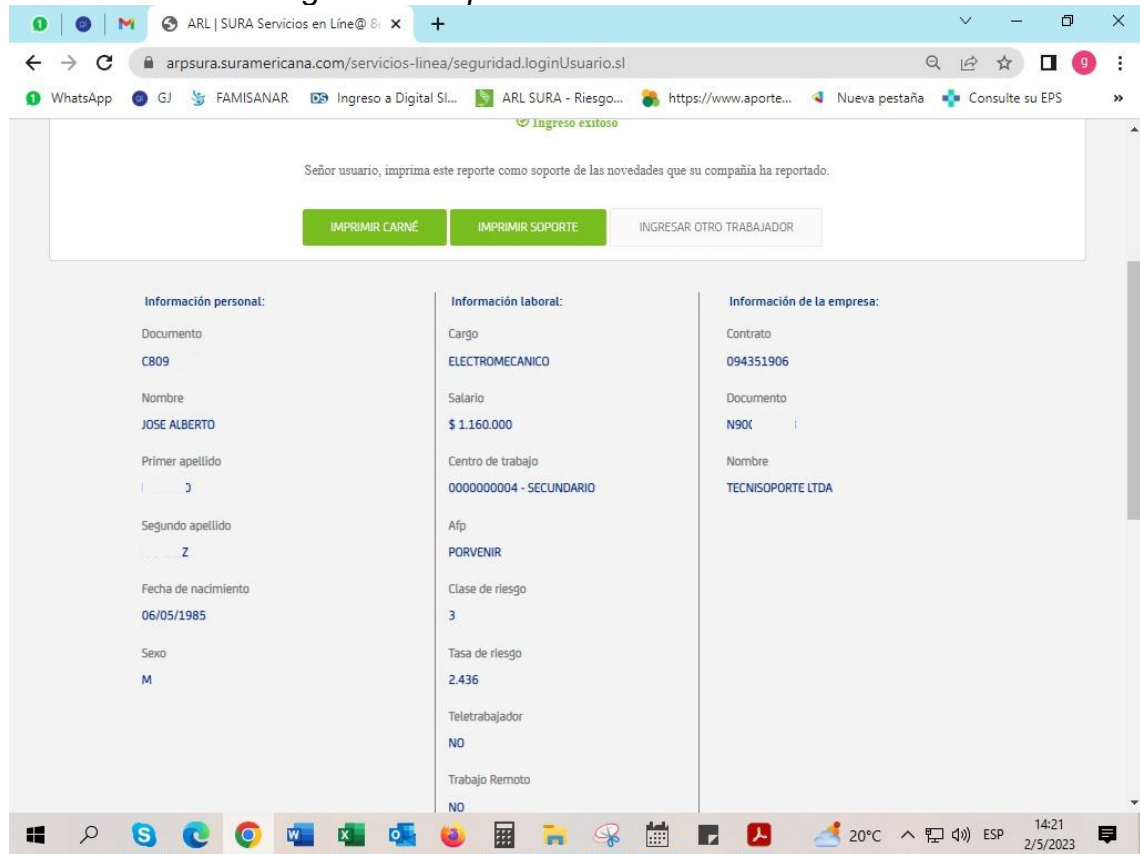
ARL | SURA Servicios en Líne@ 8

arpsura.suramericana.com/servicios-linea/seguridad.loginUsuario.sl

WhatsApp GJ FAMISANAR Ingreso a Digital SI... ARL SURA - Riesgo... https://www.aporte... Nueva pestaña Consulte su EPS

Ingreso exitoso

Señor usuario, imprima este reporte como soporte de las novedades que su compañía ha reportado.

IMPRIMIR CARNÉ IMPRIMIR SOPORTE INGRESAR OTRO TRABAJADOR

Información personal:

Documento
C809

Nombre
JOSE ALBERTO

Primer apellido
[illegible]D

Segundo apellido
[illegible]Z

Fecha de nacimiento
06/05/1985

Sexo
M

Información laboral:

Cargo
ELECTROMECANICO

Salario
$ 1.160.000

Centro de trabajo
0000000004 - SECUNDARIO

Afp
PORVENIR

Clase de riesgo
3

Tasa de riesgo
2.436

Teletrabajador
NO

Trabajo Remoto
NO

Información de la empresa:

Contrato
094351906

Documento
N90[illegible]

Nombre
TECNISOPORTE LTDA

20°C ESP 14:21 2/5/2023